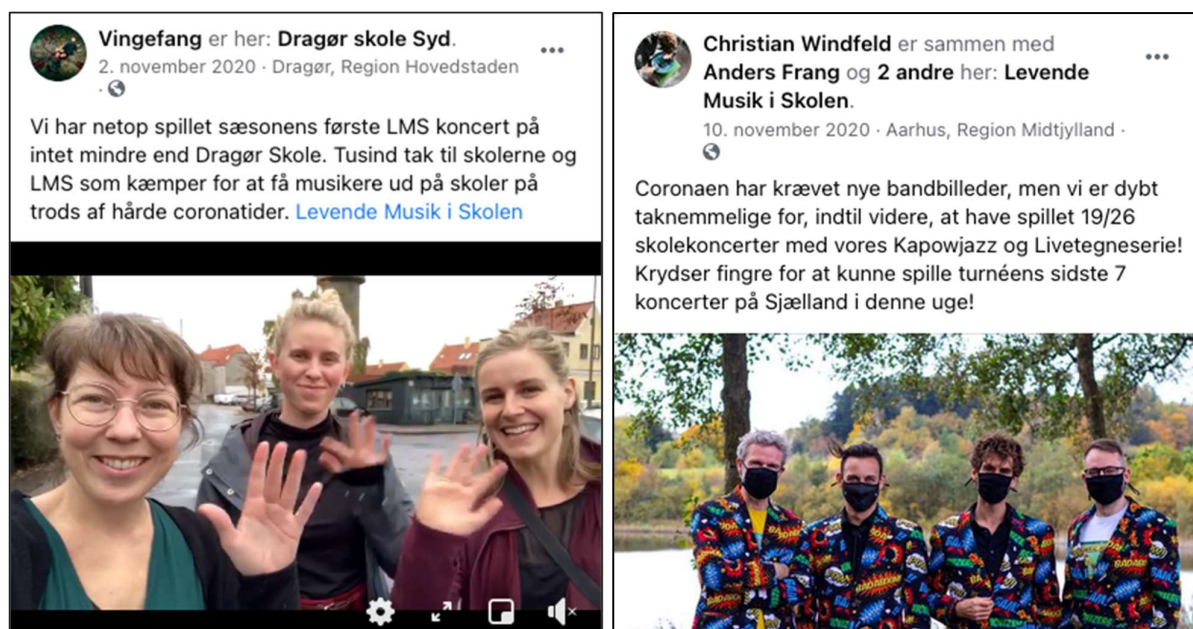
Vingefang er her: Dragør skole Syd.
2. november 2020 · Dragør, Region Hovedstaden ·

Vi har netop spillet sæsonens første LMS koncert på intet mindre end Dragør Skole. Tusind tak til skolerne og LMS som kæmper for at få musikere ud på skoler på trods af hårde coronatider. Levende Musik i Skolen

Christian Windfeld er sammen med Anders Frang og 2 andre her: Levende Musik i Skolen.
10. november 2020 · Aarhus, Region Midtjylland ·

Coronaen har krævet nye bandbilleder, men vi er dybt taknemmelige for, indtil videre, at have spillet 19/26 skolekoncerter med vores Kapowjazz og Livetegneserie! Krydser fingre for at kunne spille turnéens sidste 7 koncerter på Sjælland i denne uge!